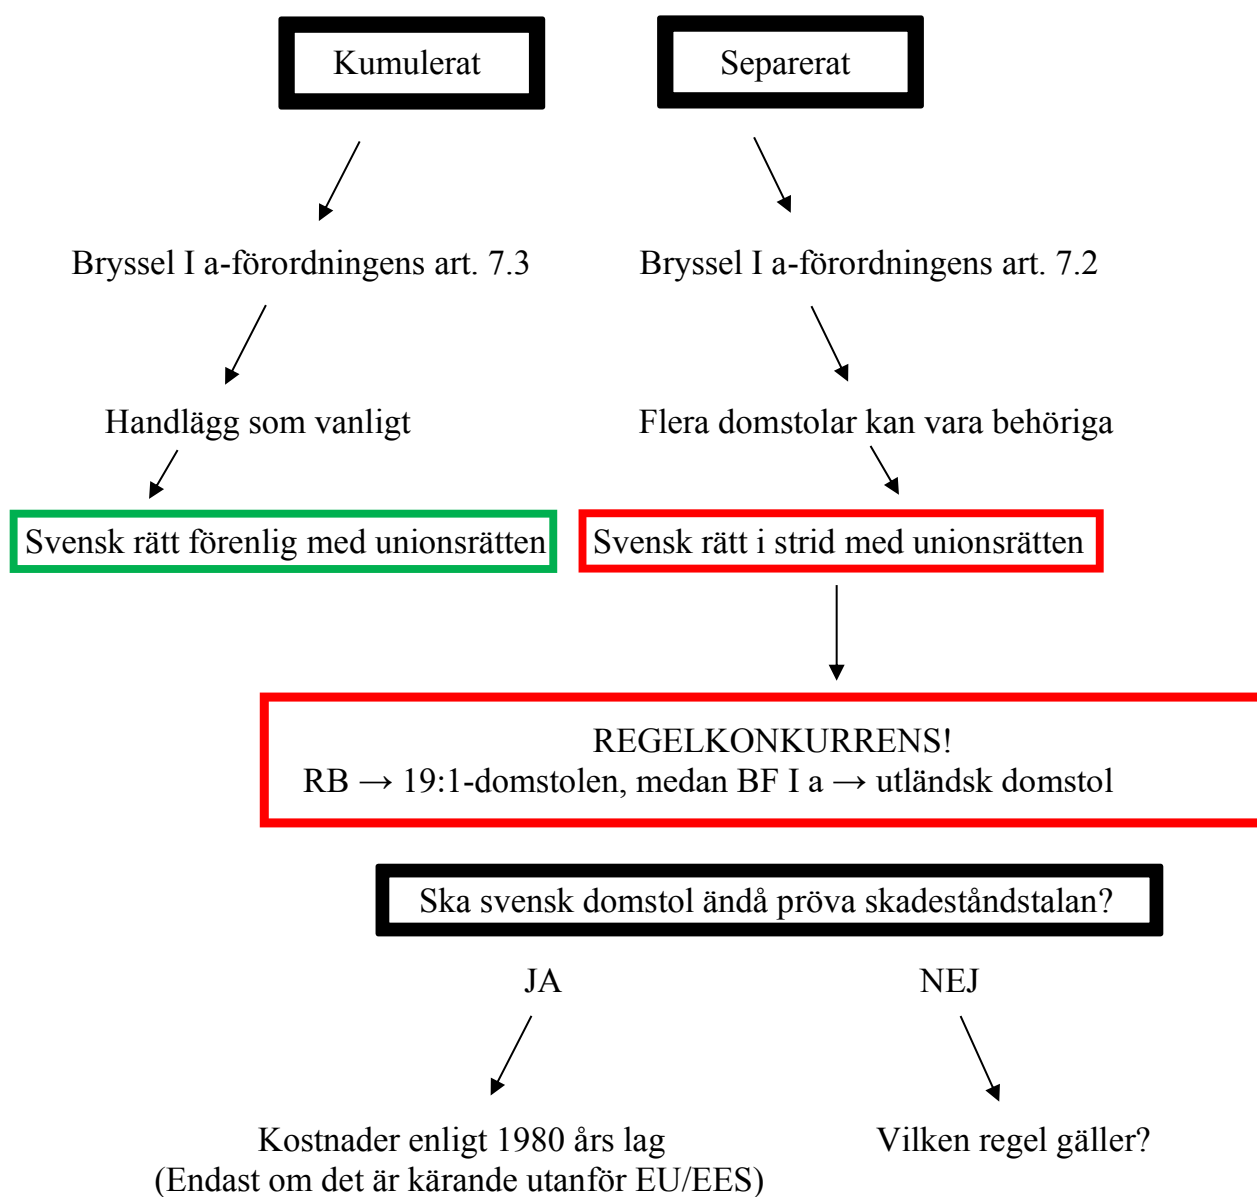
Kumulerat

Separerat

Bryssel I a-förordningens art. 7.3

Bryssel I a-förordningens art. 7.2

Handlägg som vanligt

Flera domstolar kan vara behöriga

Svensk rätt förenlig med unionsrätten

Svensk rätt i strid med unionsrätten

REGELKONKURRENS!
RB → 19:1-domstolen, medan BF I a → utländsk domstol

Ska svensk domstol ändå pröva skadeståndstalan?

JA

NEJ

Kostnader enligt 1980 års lag
(Endast om det är kärande utanför EU/EES)

Vilken regel gäller?